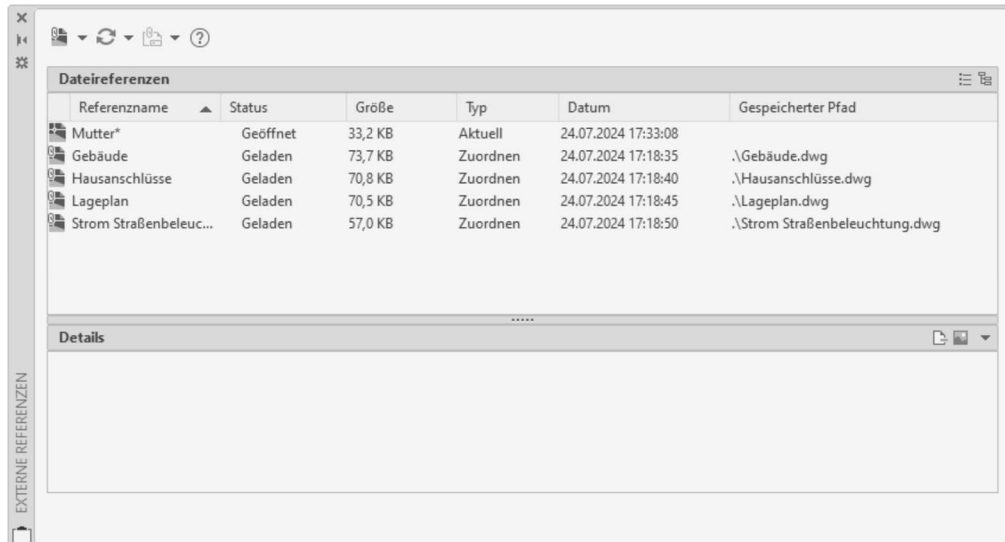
Dateireferenzen

| Referenzname | Status | Größe | Typ | Datum | Gespeicherter Pfad |
|---|---|---|---|---|---|
| Mutter* | Geöffnet | 33,2 KB | Aktuell | 24.07.2024 17:33:08 | |
| Gebäude | Geladen | 73,7 KB | Zuordnen | 24.07.2024 17:18:35 | .\Gebäude.dwg |
| Hausanschlüsse | Geladen | 70,8 KB | Zuordnen | 24.07.2024 17:18:40 | .\Hausanschlüsse.dwg |
| Lageplan | Geladen | 70,5 KB | Zuordnen | 24.07.2024 17:18:45 | .\Lageplan.dwg |
| Strom Straßenbeleuc... | Geladen | 57,0 KB | Zuordnen | 24.07.2024 17:18:50 | .\Strom Straßenbeleuchtung.dwg |

Details

EXTERNE REFERENZEN